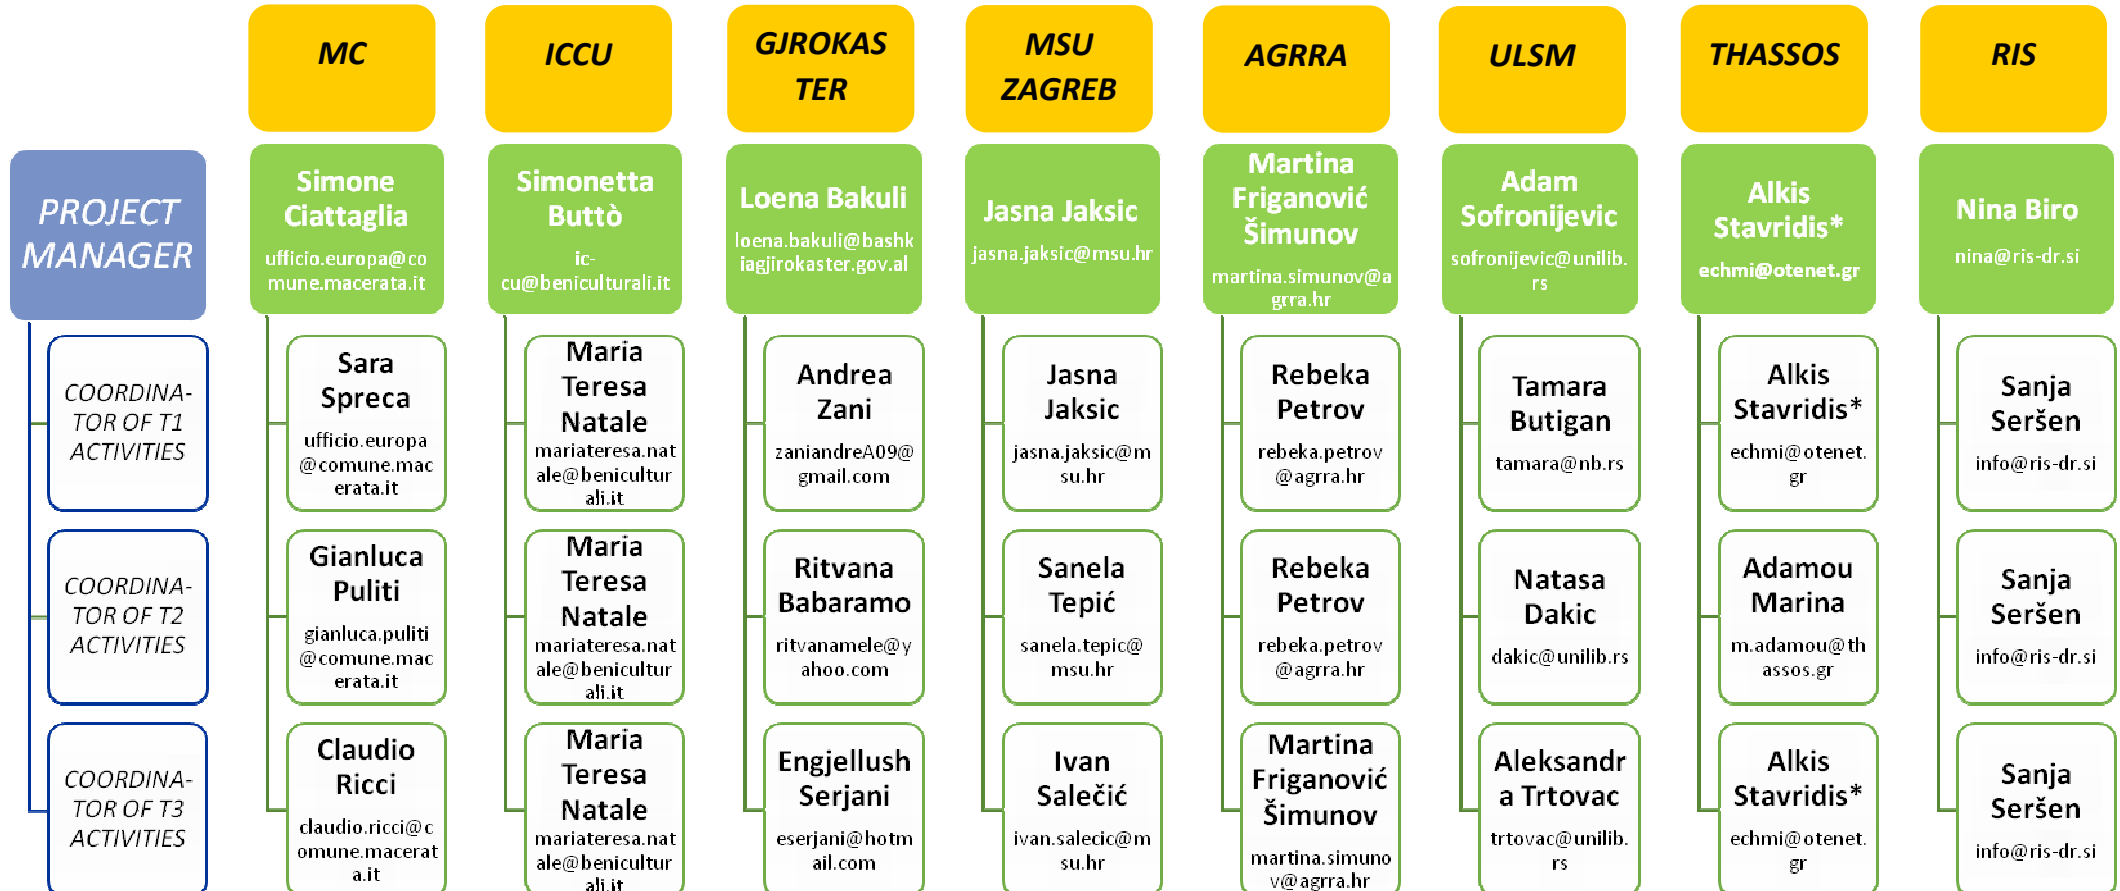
MC
ICCU
GJROKAS TER
MSU ZAGREB
AGRRA
ULSM
THASSOS
RIS

PROJECT MANAGER

Simone Ciattaglia
ufficio.europa@comune.macerata.it

Simonetta Buttò
ic-cu@beniculturali.it

Loena Bakuli
loena.bakuli@bashkiagjirokaster.gov.al

Jasna Jaksic
jasna.jaksic@msu.hr

Martina Friganović Šimunov
martina.simunov@agrra.hr

Adam Sofronijevic
sofronijevic@unilib.rs

Alkis Stavridis*
echmi@otenet.gr

Nina Biro
nina@ris-dr.si

COORDINA-TOR OF T1 ACTIVITIES

Sara Spreca
ufficio.europa@comune.macerata.it

Maria Teresa Natale
mariateresa.natale@beniculturali.it

Andrea Zani
zaniandreA09@gmail.com

Jasna Jaksic
jasna.jaksic@msu.hr

Rebeka Petrov
rebeka.petrov@agrra.hr

Tamara Butigan
tamara@nb.rs

Alkis Stavridis*
echmi@otenet.gr

Sanja Seršen
info@ris-dr.si

COORDINA-TOR OF T2 ACTIVITIES

Gianluca Puliti
gianluca.puliti@comune.macerata.it

Maria Teresa Natale
mariateresa.natale@beniculturali.it

Ritvana Babaramo
ritvanamele@yahoo.com

Sanela Tepić
sanela.tepic@msu.hr

Rebeka Petrov
rebeka.petrov@agrra.hr

Natasa Dakic
dakic@unilib.rs

Adamou Marina
m.adamou@thassos.gr

Sanja Seršen
info@ris-dr.si

COORDINA-TOR OF T3 ACTIVITIES

Claudio Ricci
claudio.ricci@comune.macerata.it

Maria Teresa Natale
mariateresa.natale@beniculturali.it

Engjellush Serjani
eserjani@hotmail.com

Ivan Salečić
ivan.salecic@msu.hr

Martina Friganović Šimunov
martina.simunov@agrra.hr

Aleksandra Trtovac
trtovac@unilib.rs

Alkis Stavridis*
echmi@otenet.gr

Sanja Seršen
info@ris-dr.si